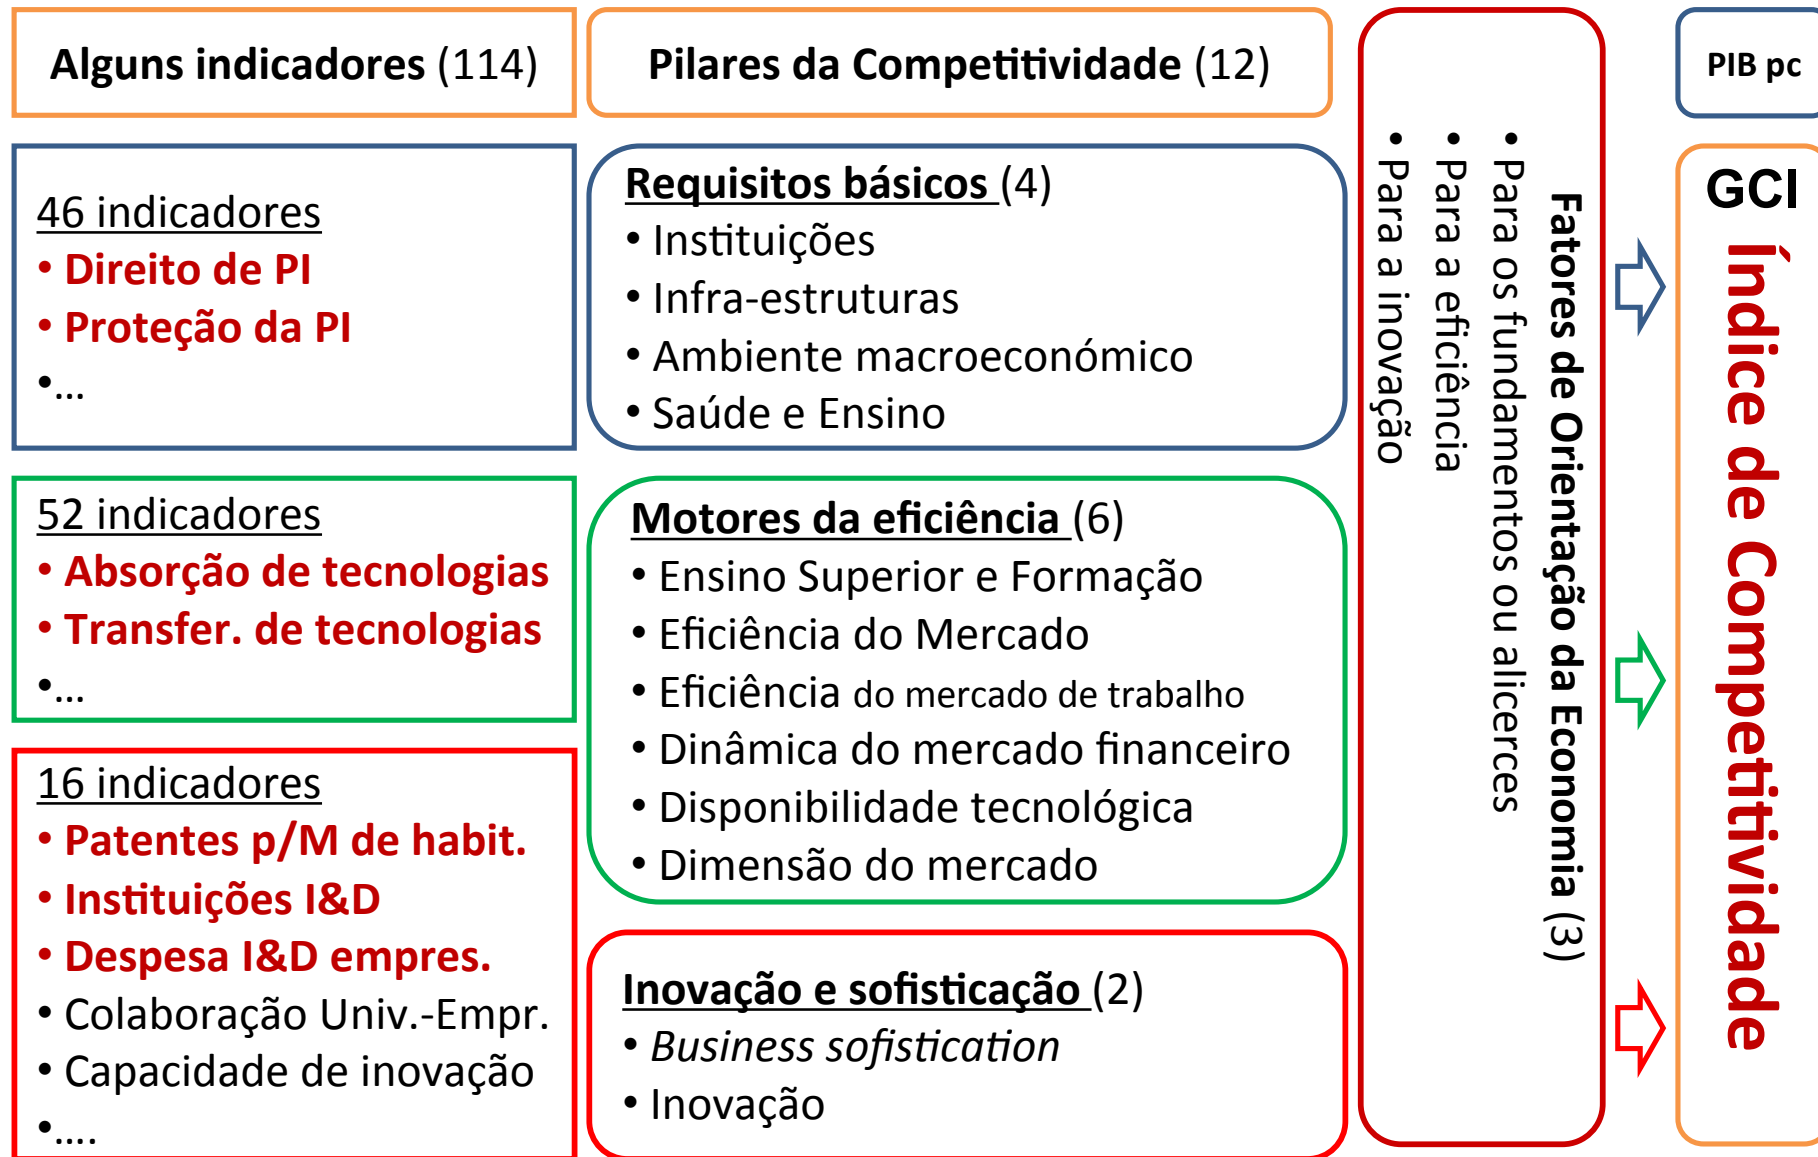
Alguns indicadores (114)

46 indicadores
• Direito de PI
• Proteção da PI
•...

52 indicadores
• Absorção de tecnologias
• Transfer. de tecnologias
•...

16 indicadores
• Patentes p/M de habit.
• Instituições I&D
• Despesa I&D empres.
• Colaboração Univ.-Empr.
• Capacidade de inovação
•....

Pilares da Competitividade (12)

Requisitos básicos (4)
• Instituições
• Infra-estruturas
• Ambiente macroeconómico
• Saúde e Ensino

Motores da eficiência (6)
• Ensino Superior e Formação
• Eficiência do Mercado
• Eficiência do mercado de trabalho
• Dinâmica do mercado financeiro
• Disponibilidade tecnológica
• Dimensão do mercado

Inovação e sofisticação (2)
• Business sofistication
• Inovação

Fatores de Orientação da Economia (3)
• Para os fundamentos ou alicerces
• Para a eficiência
• Para a inovação

PIB pc

GCI
Índice de Competitividade